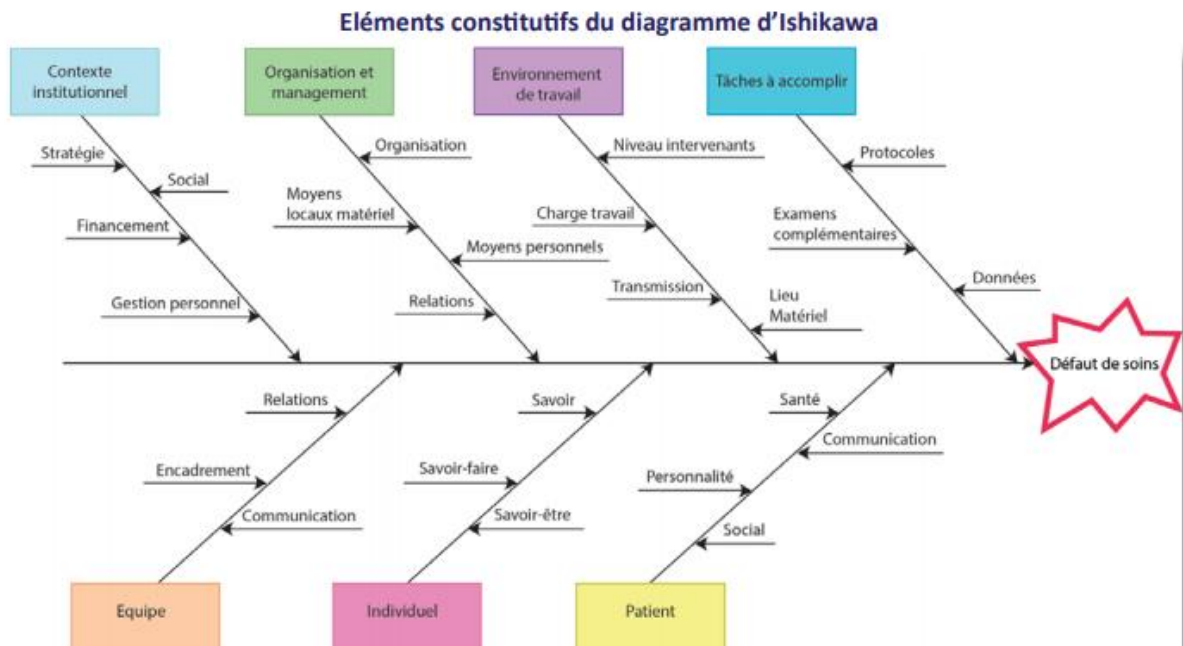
Eléments constitutifs du diagramme d'Ishikawa

Contexte institutionnel

Stratégie

Social

Financement

Gestion personnel

Organisation et management

Organisation

Moyens locaux matériel

Moyens personnels

Relations

Environnement de travail

Niveau intervenants

Charge travail

Transmission

Lieu Matériel

Tâches à accomplir

Protocoles

Examens complémentaires

Données

Défaut de soins

Relations

Encadrement

Communication

Equipe

Savoir

Savoir-faire

Savoir-être

Individuel

Santé

Communication

Personnalité

Social

Patient